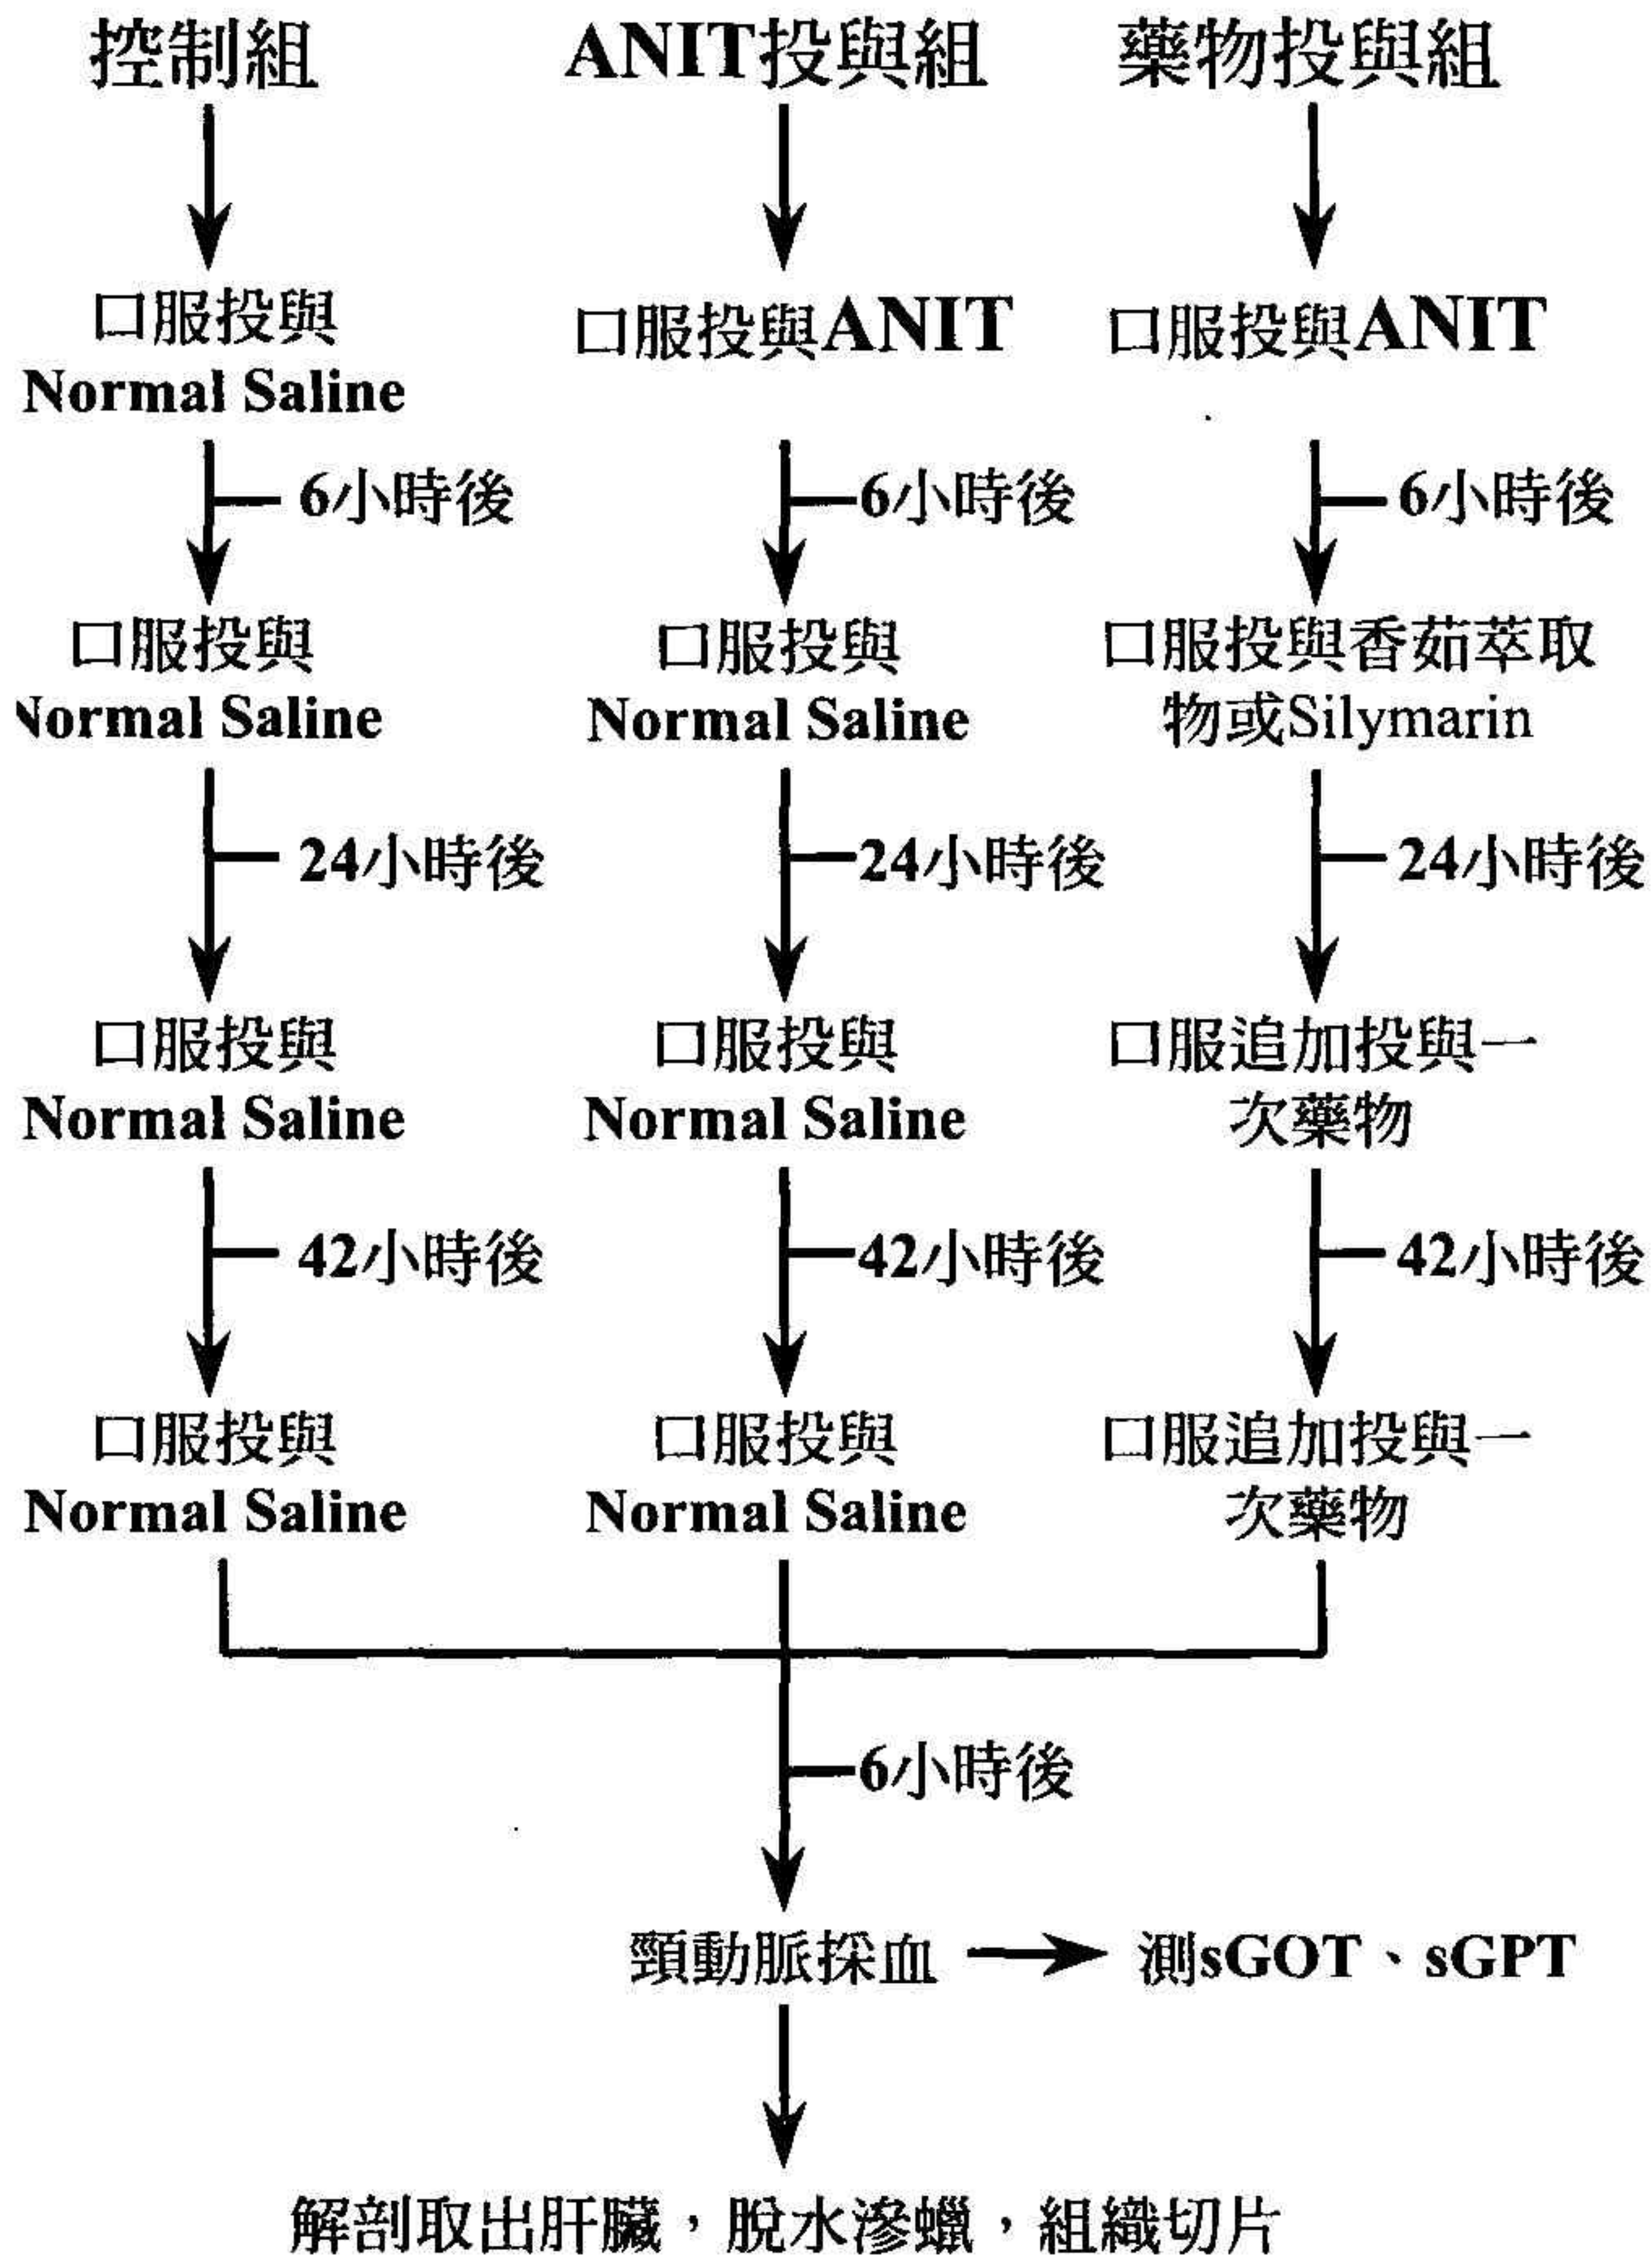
控制組

口服投與 Normal Saline

6小時後

口服投與 Normal Saline

24小時後

口服投與 Normal Saline

42小時後

口服投與 Normal Saline

ANIT投與組

口服投與ANIT

6小時後

口服投與 Normal Saline

24小時後

口服投與 Normal Saline

42小時後

口服投與 Normal Saline

藥物投與組

口服投與ANIT

6小時後

口服投與香茹萃取物或Silymarin

24小時後

口服追加投與一次藥物

42小時後

口服追加投與一次藥物

6小時後

頸動脈採血 → 測sGOT、sGPT

解剖取出肝臟，脫水滲蠟，組織切片